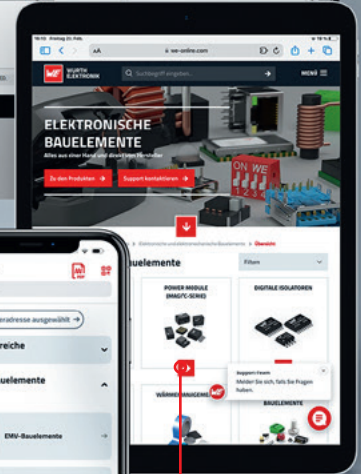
18:10 Freitag 20. Feb.
AA
we-online.com
WÜRTH ELEKTRONIK
Suchbegriff eingeben...
MENÜ
ELEKTRONISCHE BAUELEMENTE
Alles aus einer Hand und direkt vom Hersteller
Zu den Produkten
Support kontaktieren
Elektronische und elektromechanische Bauelemente > Übersicht
uelemente
Filtern
POWER MODULE (MAGIC-SERIE)
DIGITALE ISOLATOREN
WE
WÄRMEMANAGEMENT
BAUELEMENTE
Support-Team
Melden Sie sich, falls Sie Fragen haben.
adresse ausgewählt
reiche
uelemente
EMV-Bauelemente
WE